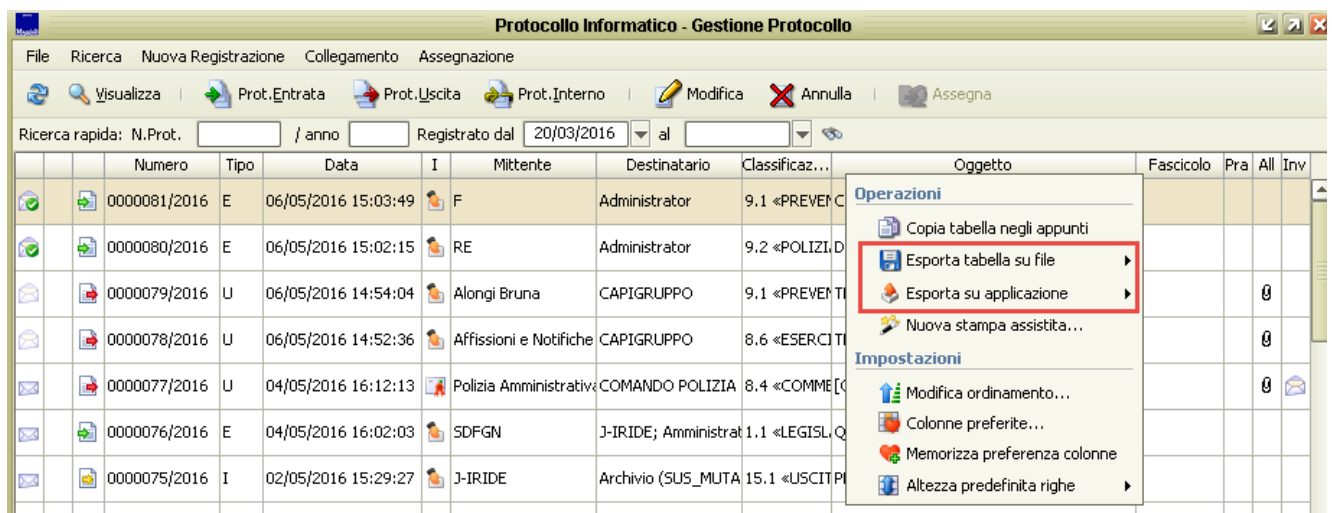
Protocollo Informatico - Gestione Protocollo

File Ricerca Nuova Registrazione Collegamento Assegnazione

Visualizza | Prot.Entrata Prot.Uscita Prot.Interno | Modifica Annulla | Assegna

Ricerca rapida: N.Prot. / anno Registrato dal 20/03/2016 al

| | | Numero | Tipo | Data | I | Mittente | Destinatario | Classificaz... | Oggetto | Fascicolo | Pra | All | Inv |
|---|---|---|---|---|---|---|---|---|---|---|---|---|---|
| | | 0000081/2016 | E | 06/05/2016 15:03:49 | | F | Administrator | 9.1 «PREVEN | C | | | | |
| | | 0000080/2016 | E | 06/05/2016 15:02:15 | | RE | Administrator | 9.2 «POLIZI | D | | | | |
| | | 0000079/2016 | U | 06/05/2016 14:54:04 | | Alongi Bruna | CAPIGRUPPO | 9.1 «PREVEN | T | | | | |
| | | 0000078/2016 | U | 06/05/2016 14:52:36 | | Affissioni e Notifiche | CAPIGRUPPO | 8.6 «ESERCI | T | | | | |
| | | 0000077/2016 | U | 04/05/2016 16:12:13 | | Polizia Amministrativa | COMANDO POLIZIA | 8.4 «COMME | [C | | | | |
| | | 0000076/2016 | E | 04/05/2016 16:02:03 | | SDFGN | J-IRIDE; Amministrat | 1.1 «LEGISL | Q | | | | |
| | | 0000075/2016 | I | 02/05/2016 15:29:27 | | J-IRIDE | Archivio (SUS_MUTA | 15.1 «USCIT | P | | | | |

Operazioni
Copia tabella negli appunti
Esporta tabella su file
Esporta su applicazione
Nuova stampa assistita...
Impostazioni
Modifica ordinamento...
Colonne preferite...
Memorizza preferenza colonne
Altezza predefinita righe